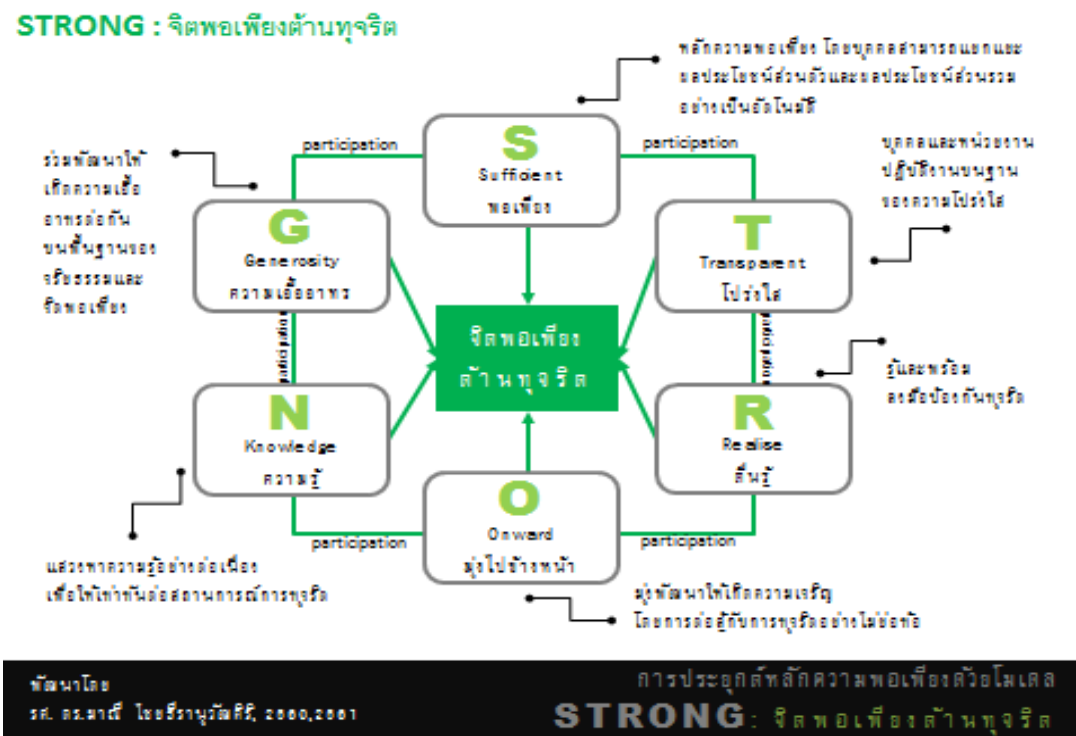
STRONG : จิตพอเพียงต้านทุจริต

หลักความพอเพียง โดยบุคคลสามารถแยกแยะผลประโยชน์ส่วนตัวและผลประโยชน์ส่วนรวมอย่างเป็นอัตโนมัติ

ร่วมพัฒนาให้เกิดความเอื้ออาทรต่อกันบนพื้นฐานของจริยธรรมและจิตพอเพียง

บุคคลและหน่วยงานปฏิบัติงานบนฐานของความโปร่งใส

participation

participation

S
Sufficient
พอเพียง

G
Generosity
ความเอื้ออาทร

T
Transparent
โปร่งใส

จิตพอเพียง
ต้านทุจริต

participation

participation

รู้และพร้อมลงมือป้องกันทุจริต

N
Knowledge
ความรู้

R
Realise
ตื่นรู้

O
Onward
มุ่งไปข้างหน้า

participation

participation

แสวงหาความรู้อย่างต่อเนื่องเพื่อให้เท่าทันต่อสถานการณ์การทุจริต

มุ่งพัฒนาให้เกิดความเจริญโดยการต่อสู้กับการทุจริตอย่างไม่ย่อท้อ

พัฒนาโดย
รศ. ดร.มาณี ไชยธีรานุวัฒศิริ, 2560,2561

การประยุกต์หลักความพอเพียงด้วยโมเดล
STRONG: จิตพอเพียงต้านทุจริต